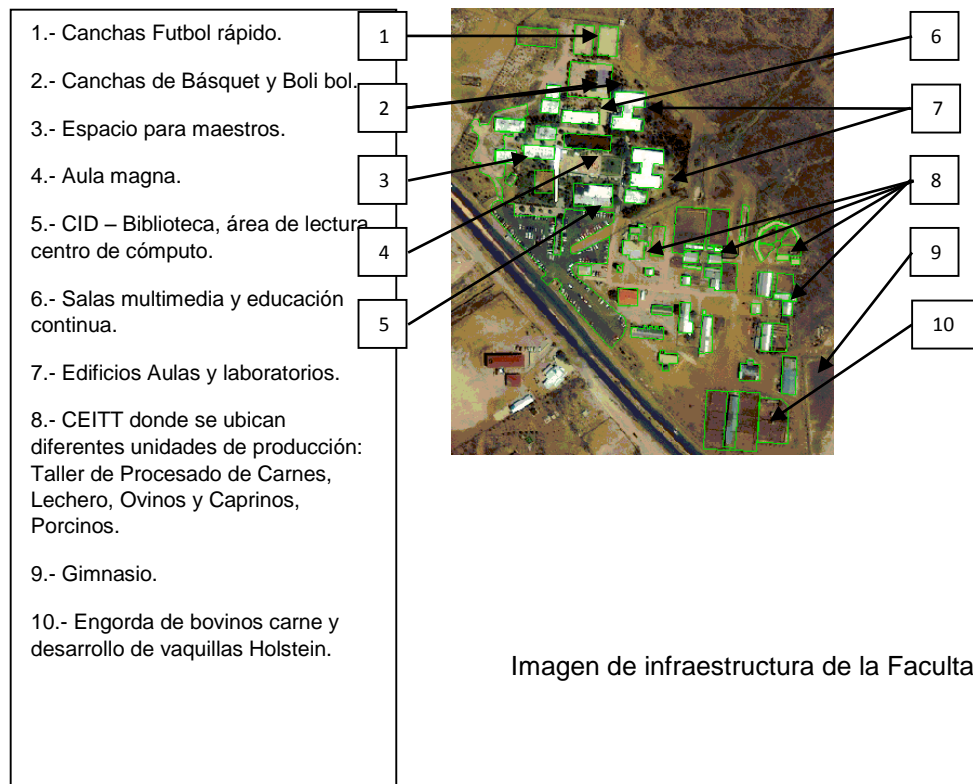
1.- Canchas Futbol rápido.

2.- Canchas de Básquet y Boli bol.

3.- Espacio para maestros.

4.- Aula magna.

5.- CID – Biblioteca, área de lectura centro de cómputo.

6.- Salas multimedia y educación continua.

7.- Edificios Aulas y laboratorios.

8.- CEITT donde se ubican diferentes unidades de producción: Taller de Procesado de Carnes, Lechero, Ovinos y Caprinos, Porcinos.

9.- Gimnasio.

10.- Engorda de bovinos carne y desarrollo de vaquillas Holstein.

1

2

3

4

5

6

7

8

9

10

Imagen de infraestructura de la Faculta